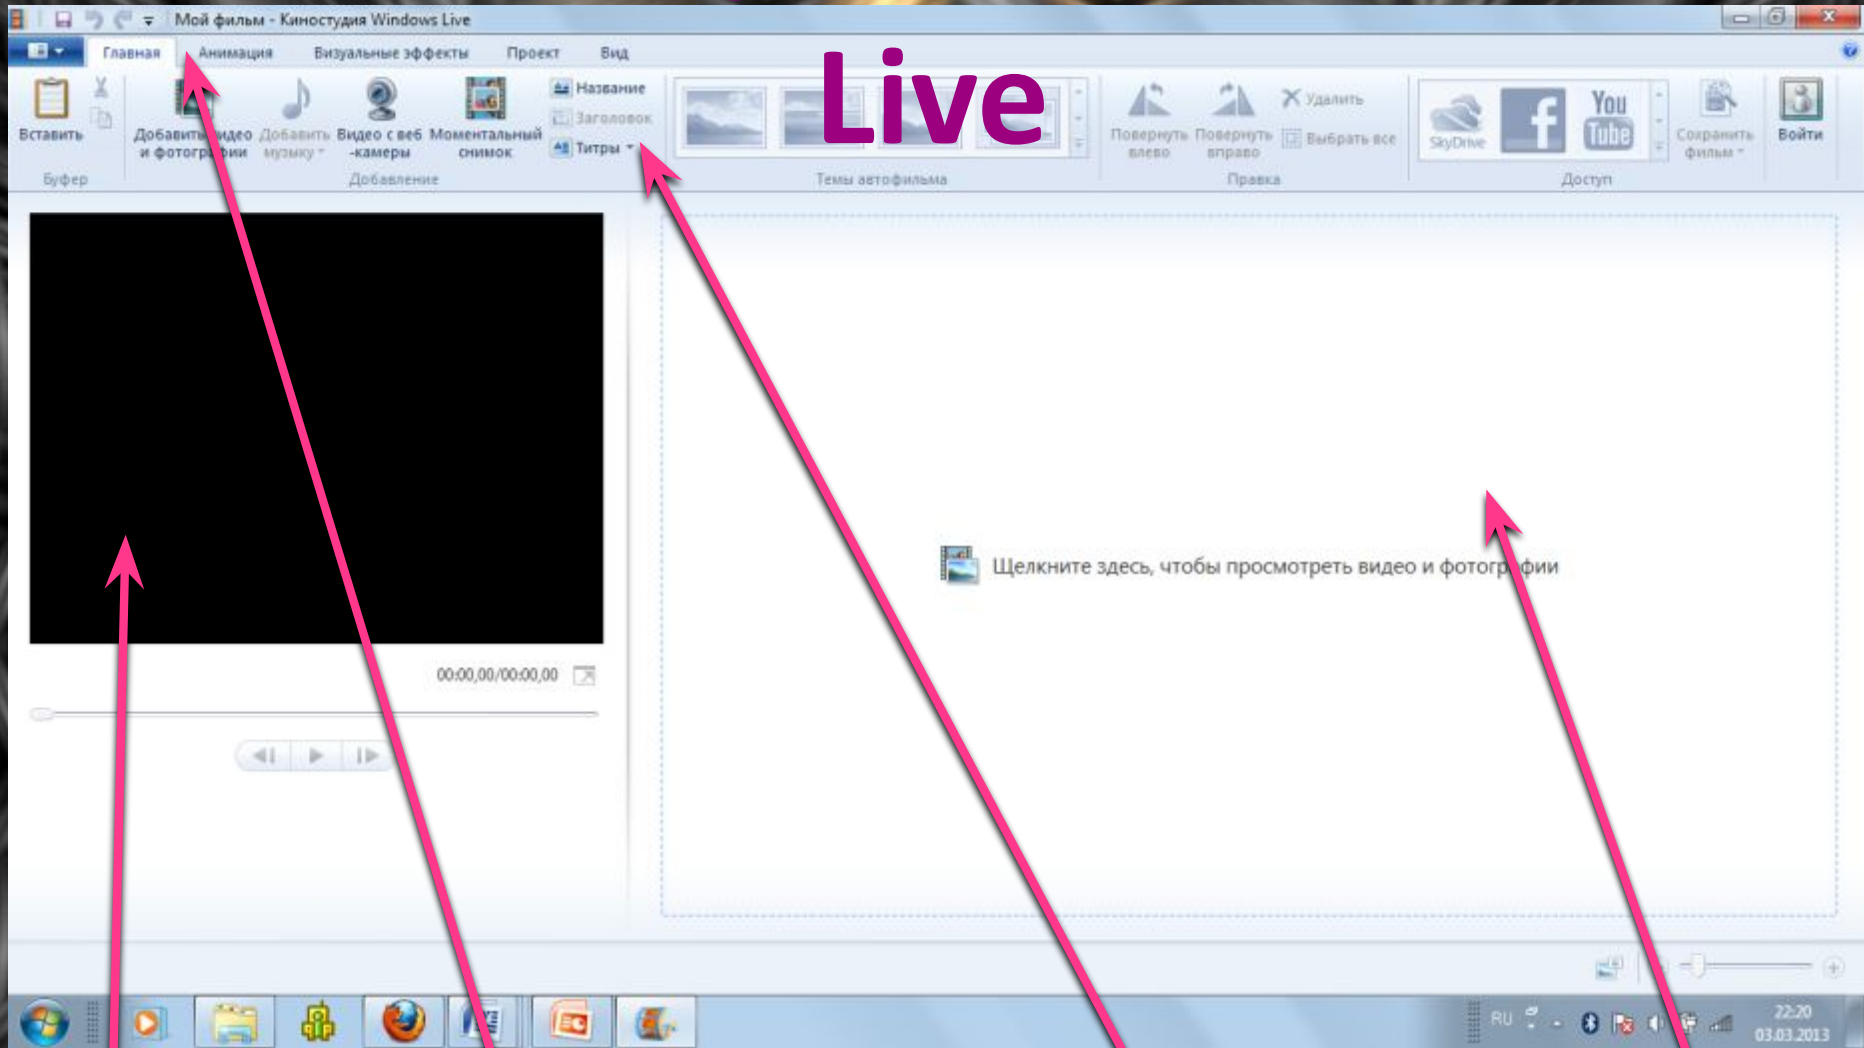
Мой фильм - Киностудия Windows Live

Главная Анимация Визуальные эффекты Проект Вид

Live

Вставить
Буфер

Добавить видео и фотографии Добавить музыку Видео с веб-камеры Моментальный снимок Название Заголовок Титры
Добавление

Темы автофильма

Повернуть влево Повернуть вправо Удалить Выбрать все
Правка

SkyDrive You Tube Сохранить фильм
Доступ

Войти

00:00,00/00:00,00

Щелкните здесь, чтобы просмотреть видео и фотографии

RU 22:20 03.03.2013